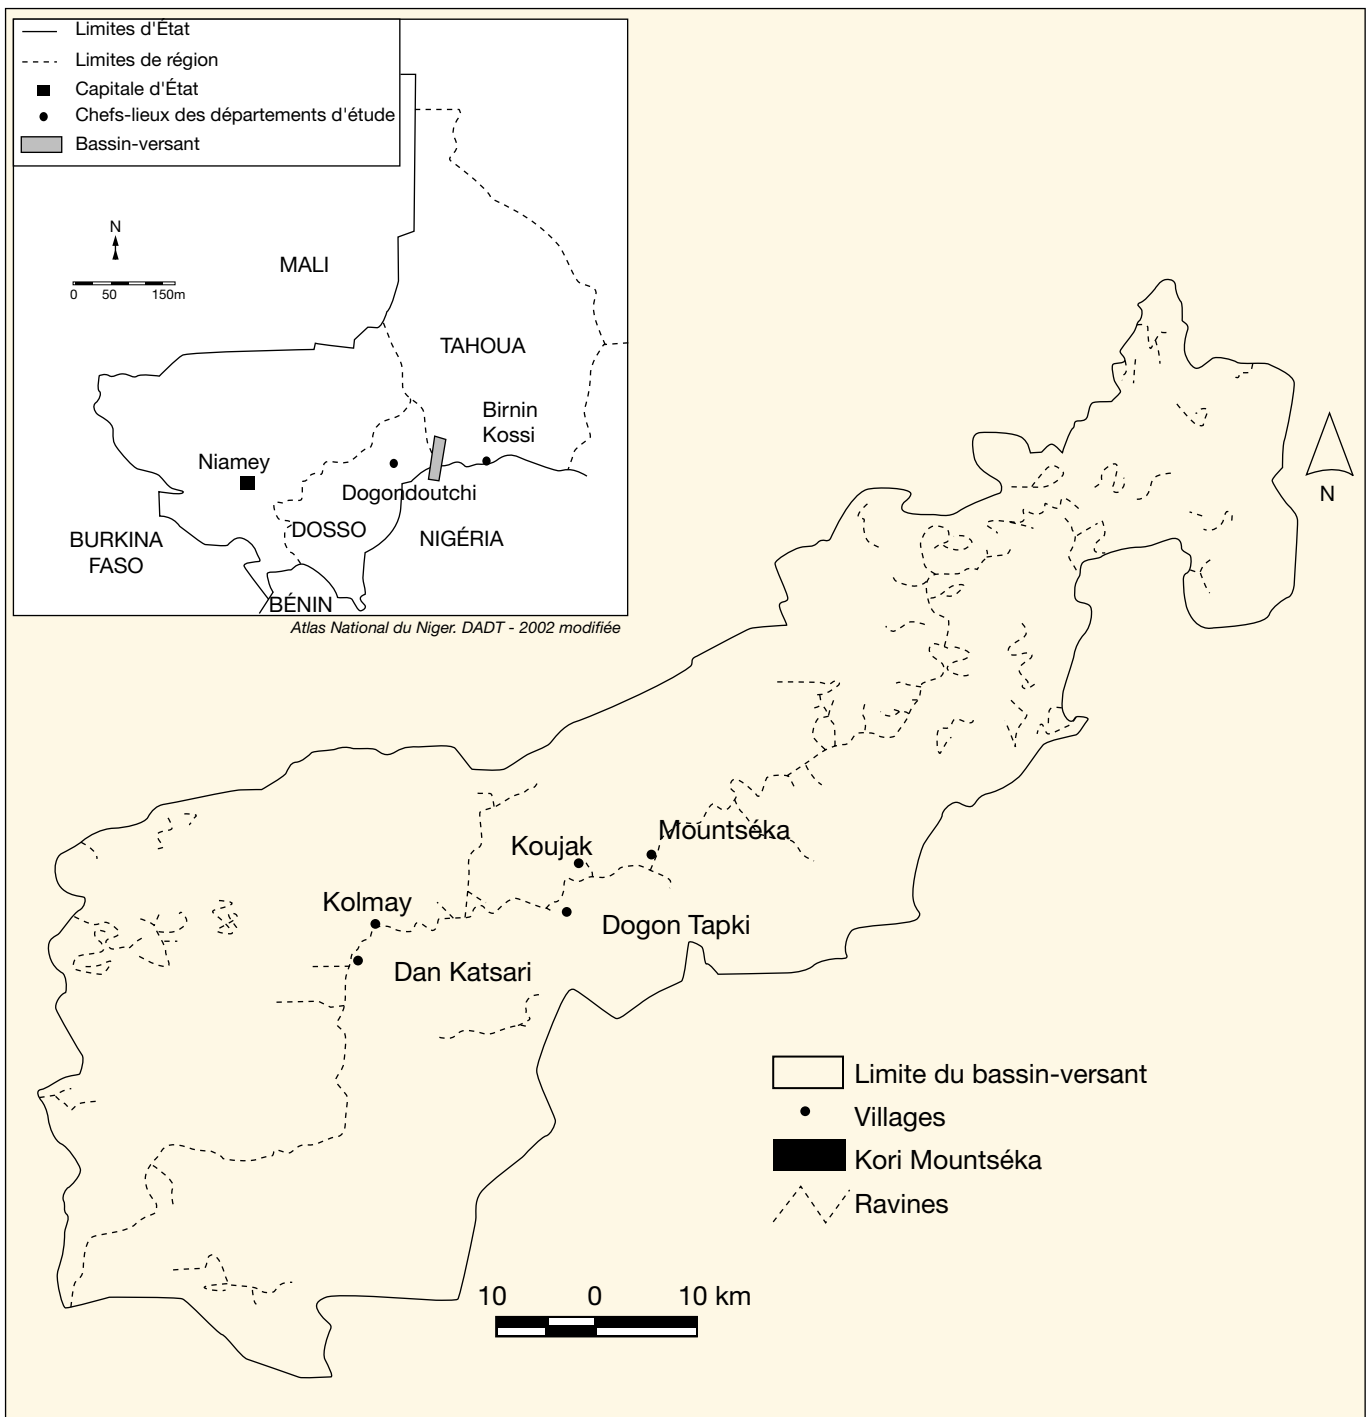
Limites d'État
Limites de région
Capitale d'État
Chefs-lieux des départements d'étude
Bassin-versant

N
0 50 150m

MALI
TAHOUA
Birnin Kossi
Niamey
Dogondoutchi
DOSSO
NIGÉRIA
BURKINA FASO
BÉNIN

Atlas National du Niger. DADT - 2002 modifiée

N

Mountséka
Koujak
Kolmay
Dogon Tapki
Dan Katsari

Limite du bassin-versant
Villages
Kori Mountséka
Ravines

10 0 10 km